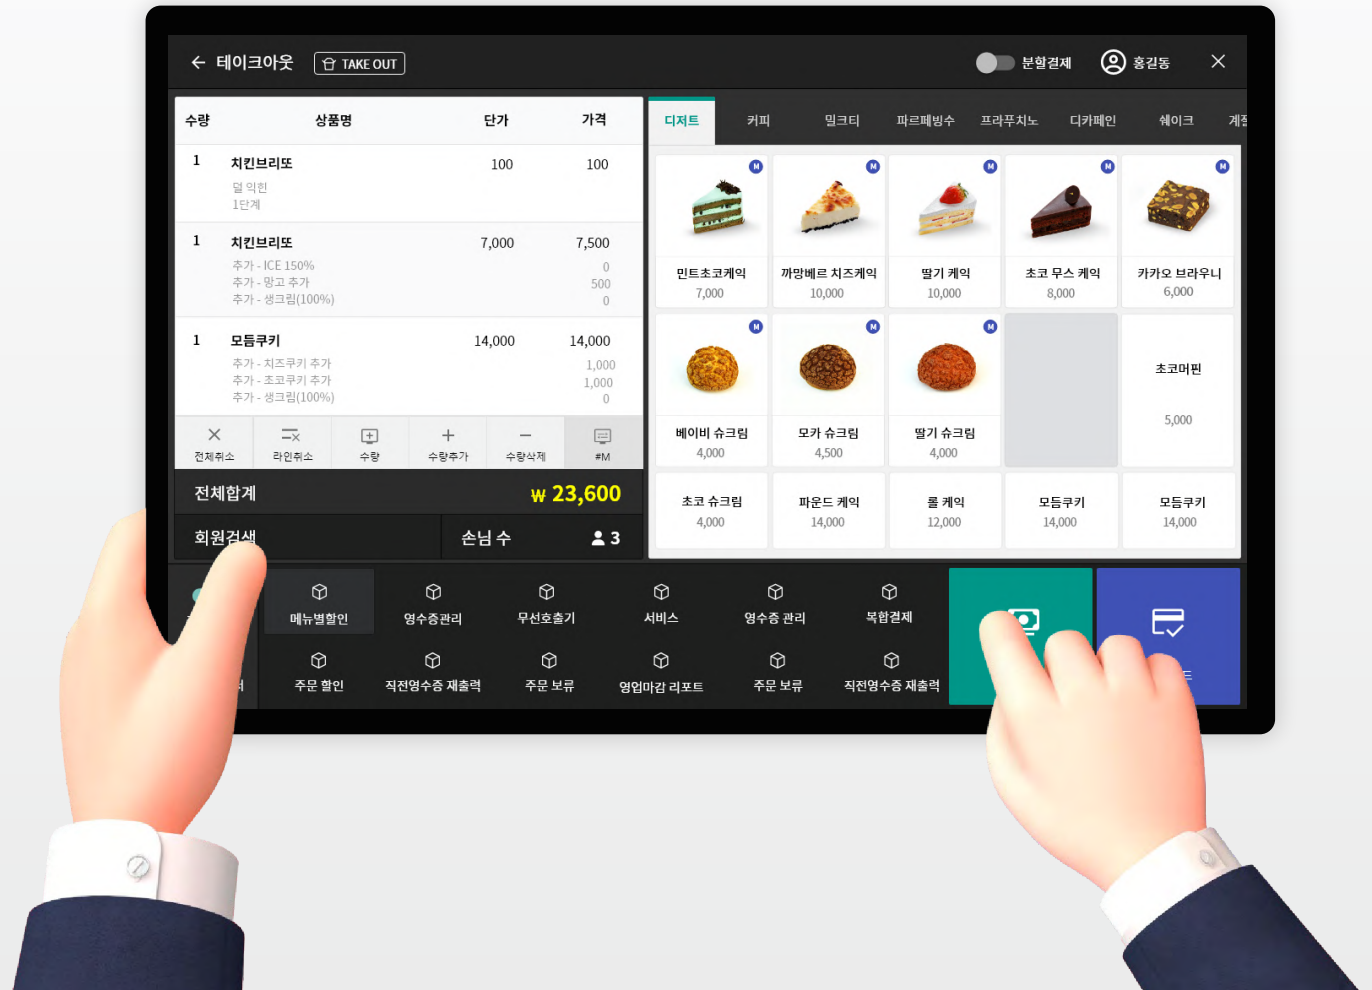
테이크아웃 TAKE OUT
분할결제 홍길동

| 수량 | 상품명 | 단가 | 가격 |
|---|---|---|---|
| 1 | 치킨브리또 덜 익힌 1단계 | 100 | 100 |
| 1 | 치킨브리또 추가 - ICE 150% 추가 - 망고 추가 추가 - 생크림(100%) | 7,000 | 7,500 0 500 0 |
| 1 | 모듬쿠키 추가 - 치즈쿠키 추가 추가 - 초코쿠키 추가 추가 - 생크림(100%) | 14,000 | 14,000 1,000 1,000 0 |

전체취소 라인취소 수량 수량추가 수량삭제 #M

전체합계 ₩ 23,600

회원검색 손님 수 3

디저트 커피 밀크티 파르페빙수 프라푸치노 디카페인 쉐이크 계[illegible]

M 민트초코케익 7,000
M 까망베르 치즈케익 10,000
M 딸기 케익 10,000
M 초코 무스 케익 8,000
M 카카오 브라우니 6,000
M 베이비 슈크림 4,000
M 모카 슈크림 4,500
M 딸기 슈크림 4,000
초코머핀 5,000
초코 슈크림 4,000
파운드 케익 14,000
롤 케익 12,000
모듬쿠키 14,000
모듬쿠키 14,000

메뉴별할인 영수증관리 무선호출기 서비스 영수증 관리 복합결제
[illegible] 주문 할인 직전영수증 재출력 주문 보류 영업마감 리포트 주문 보류 직전영수증 재출력
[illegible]